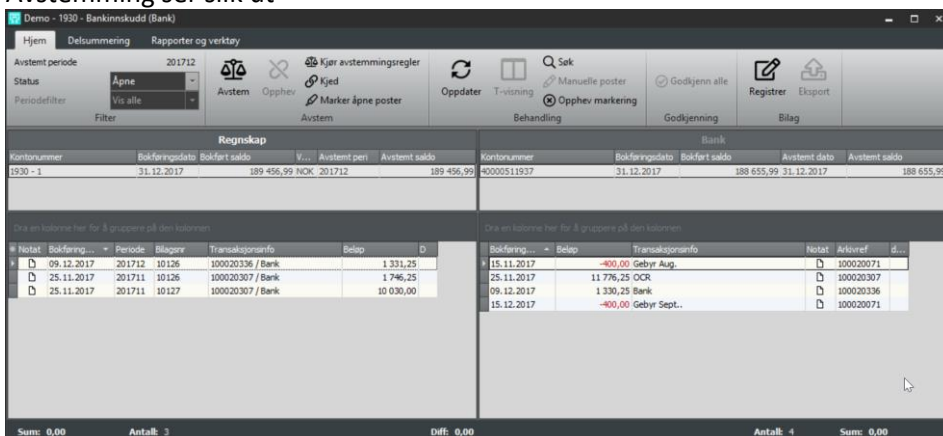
Avstemming ser slik ut

Demo - 1930 - Bankinnskudd (Bank)

Hjem | Delsummering | Rapporter og verktøy

Avstemt periode 201712
Status Åpne
Periodefilter Vis alle
Filter

Avstem | Opphev | Kjør avstemmingsregler | Kjed | Marker åpne poster
Avstem

Oppdater | T-visning | Søk | Manuelle poster | Opphev markering
Behandling

Godkjenn alle
Godkjenning

Registrer | Eksport
Bilag

Regnskap

| Kontonummer | Bokføringsdato | Bokført saldo | V... | Avstemt peri | Avstemt saldo |
|---|---|---|---|---|---|
| 1930 - 1 | 31.12.2017 | 189 456,99 | NOK | 201712 | 189 456,99 |

Bank

| Kontonummer | Bokføringsdato | Bokført saldo | Avstemt dato | Avstemt saldo |
|---|---|---|---|---|
| 40000511937 | 31.12.2017 | 188 655,99 | 31.12.2017 | 188 655,9 |

Dra en kolonne her for å gruppere på den kolonnen

| Notat | Bokføring... | Periode | Bilagsnr | Transaksjonsinfo | Beløp | D |
|---|---|---|---|---|---|---|
| | 09.12.2017 | 201712 | 10126 | 100020336 / Bank | 1 331,25 | |
| | 25.11.2017 | 201711 | 10126 | 100020307 / Bank | 1 746,25 | |
| | 25.11.2017 | 201711 | 10127 | 100020307 / Bank | 10 030,00 | |

Dra en kolonne her for å gruppere på den kolonnen

| Bokføring... | Beløp | Transaksjonsinfo | Notat | Arkivref | d... |
|---|---|---|---|---|---|
| 15.11.2017 | -400,00 | Gebyr Aug. | | 100020071 | |
| 25.11.2017 | 11 776,25 | OCR | | 100020307 | |
| 09.12.2017 | 1 330,25 | Bank | | 100020336 | |
| 15.12.2017 | -400,00 | Gebyr Sept.. | | 100020071 | |

Sum: 0,00 Antall: 3 Diff: 0,00 Antall: 4 Sum: 0,00